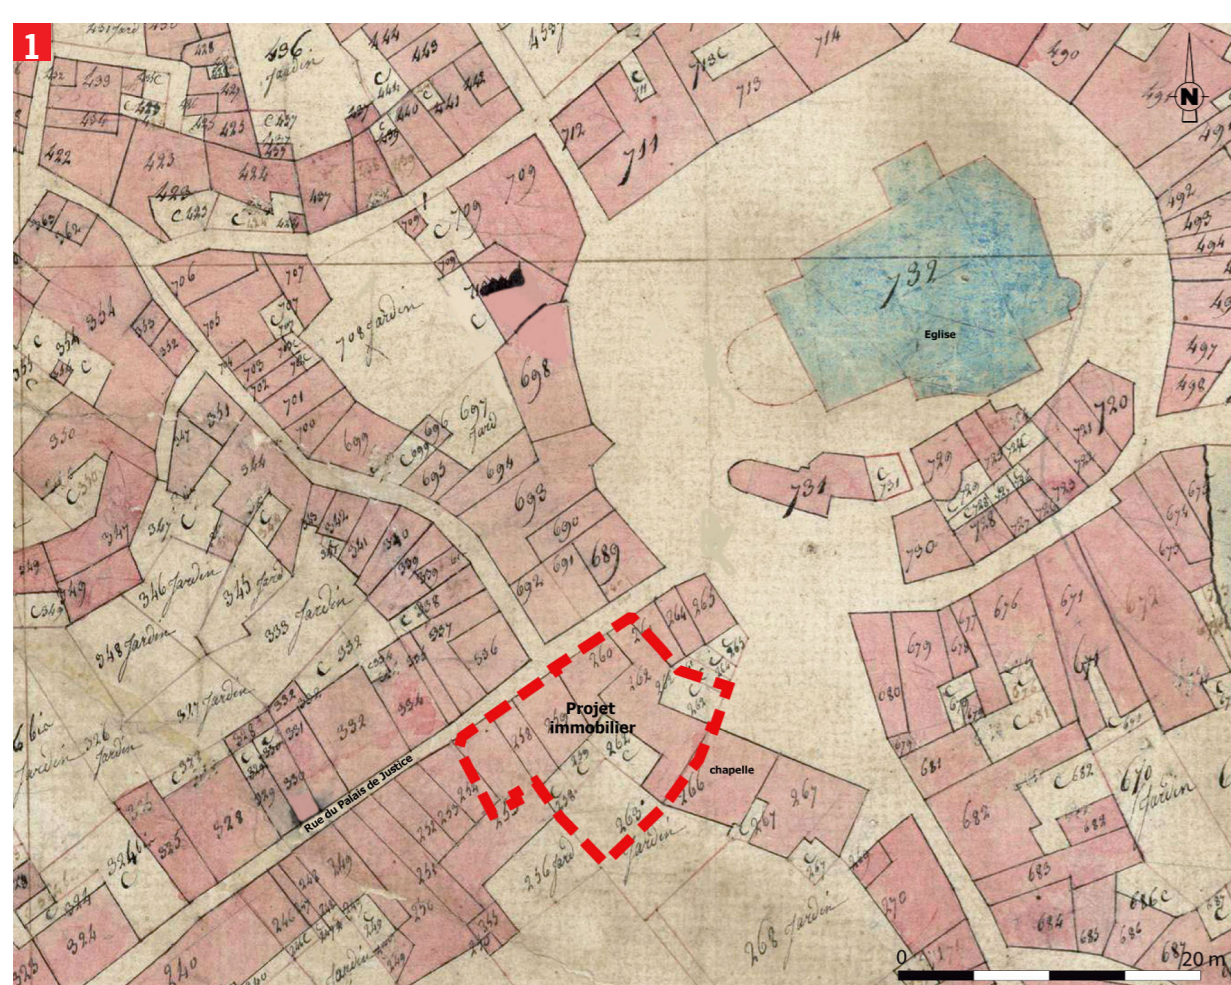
1

N

Eglise

Projet immobilier

chapelle

Rue du Palais de Justice

732

731

720

711

713

714

709

708 Jardin

706

707

698

697 Jard

693

694

695

696

699

700

701

689

690

691

692

260

262

264

265

266

267

258

256 Jard

263 Jardin

268 Jardin

332

333 Jardin

334

335

336

345 Jard

346 Jardin

347

348 Jardin

349

350

351

327 Jardin

326 Jardin

328

325

324

240

436 Jardin

423

422

424

425

670 Jardin

672

673

674

675

676

677

679

680

681

682

683

684

685

686

490

492

493

494

495

496

497

498

730

729

728

0

20 m